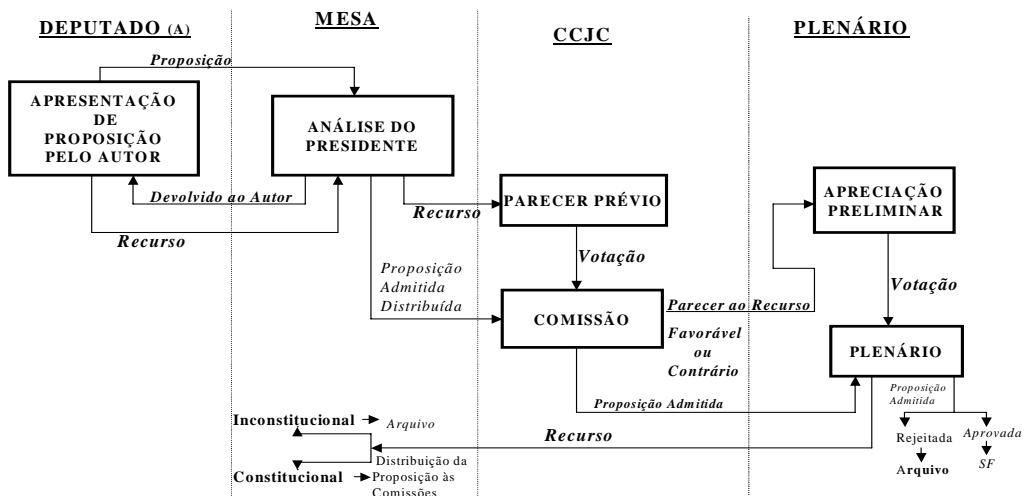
DEPUTADO (A)

MESA

CCJC

PLENÁRIO

Proposição

APRESENTAÇÃO DE PROPOSIÇÃO PELO AUTOR

ANÁLISE DO PRESIDENTE

Devolvido ao Autor

Recurso

Recurso

PARECER PRÉVIO

APRECIAÇÃO PRELIMINAR

Votação

Votação

Proposição Admitida Distribuída

COMISSÃO

Parecer ao Recurso

Favorável ou Contrário

PLENÁRIO

Proposição Admitida

Proposição Admitida

Inconstitucional → Arquivo

Recurso

Rejeitada

Aprovada

Arquivo

SF

Constitucional → Distribuição da Proposição às Comissões